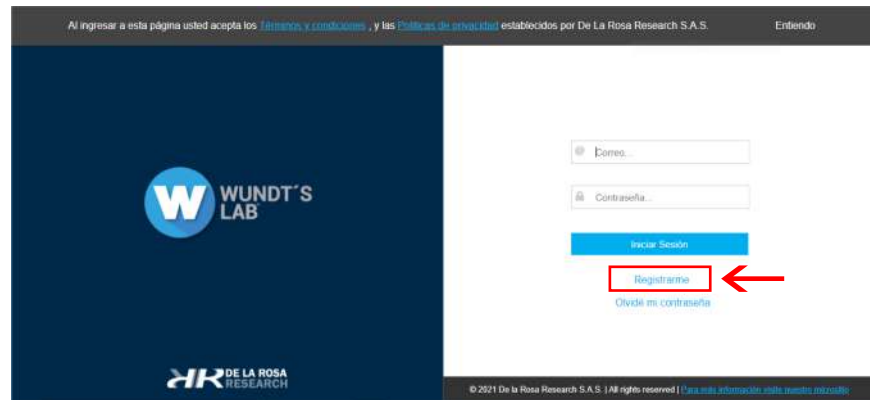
Al ingresar a esta página usted acepta los Términos y condiciones , y las Políticas de privacidad establecidos por De La Rosa Research S.A.S.

Entiendo

W WUNDT´S LAB

DE LA ROSA RESEARCH

Correo...

Contraseña...

Iniciar Sesión

Registrarme

Olvidé mi contraseña

© 2021 De la Rosa Research S.A.S. | All rights reserved | Para más información visite nuestro micrositio